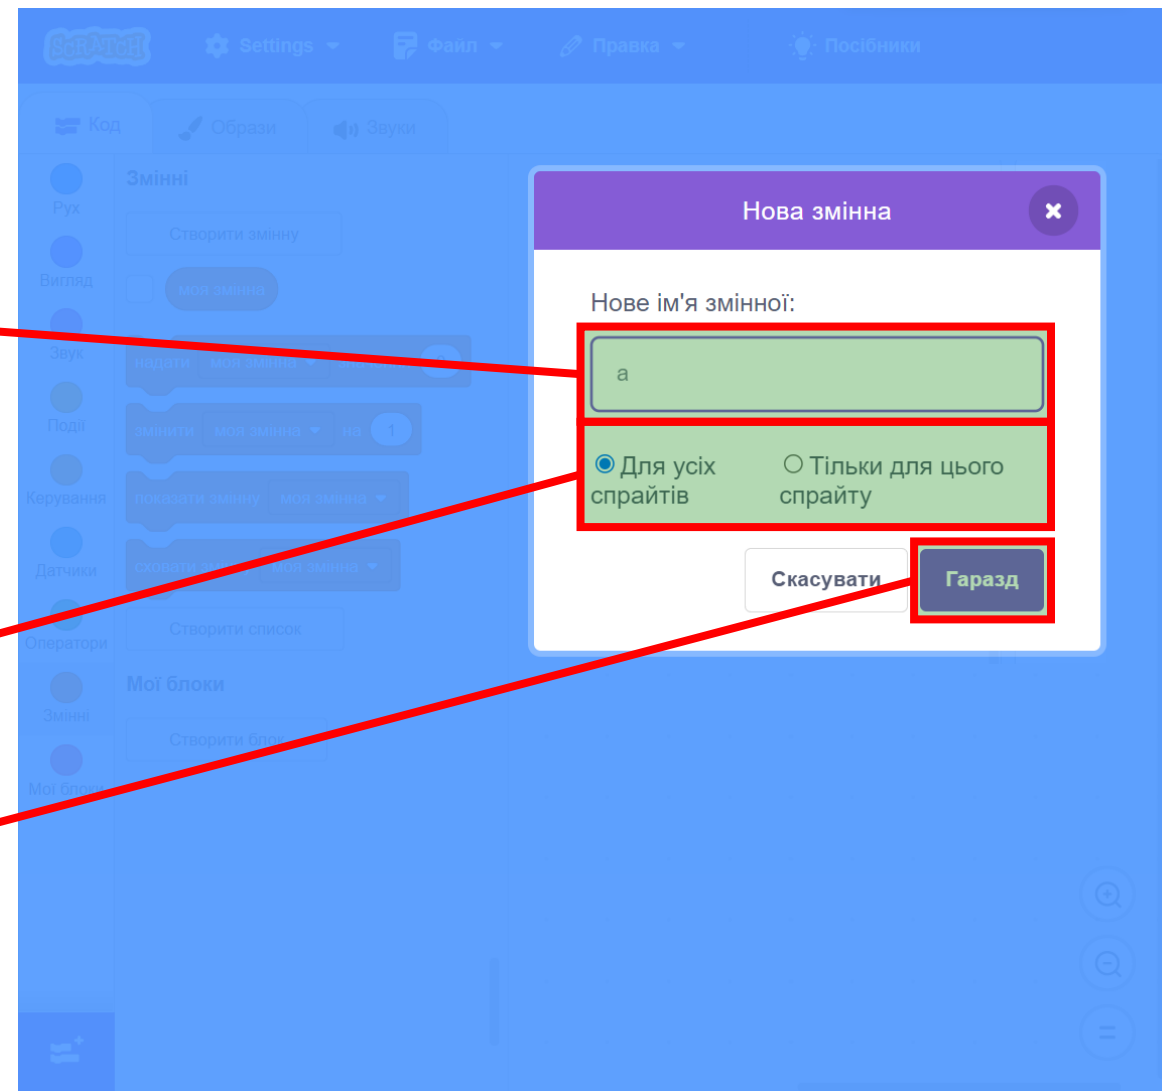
SCRATCH Settings Файл Правка Посібники

Код Образи Звуки

Рух
Вигляд
Звук
Події
Керування
Датчики
Оператори
Змінні
Мої блоки

Змінні

Створити змінну

моя змінна

надати моя змінна

змінити моя змінна на 1

показати змінну моя змінна

сховати змінну моя змінна

Створити список

Мої блоки

Створити блок

Нова змінна

Нове ім'я змінної:

а

Для усіх спрайтів

Тільки для цього спрайту

Скасувати

Гаразд